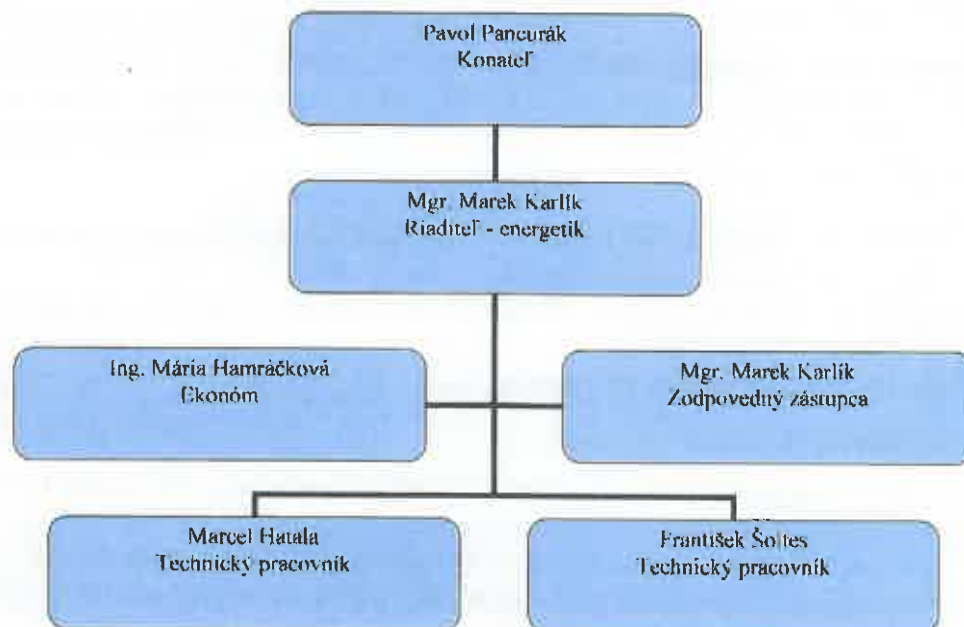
Pavol Pancurák
Konateľ

Mgr. Marek Karlík
Riaditeľ - energetik

Ing. Mária Hamráčková
Ekonóm

Mgr. Marek Karlík
Zodpovedný zástupca

Marcel Hatala
Technický pracovník

František Šoltes
Technický pracovník